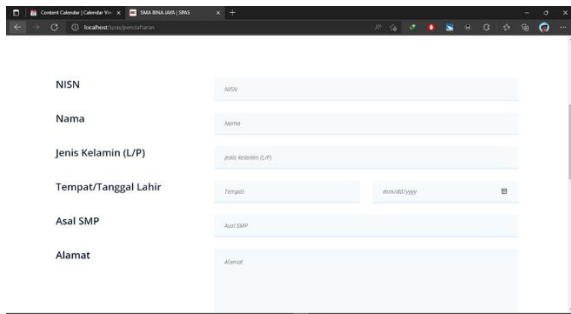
Content Calendar | Calendar Vi... ×
SMA BINA JAYA | SPNS ×
+
localhost/spns/pendaftaran

NISN
NISN

Nama
Nama

Jenis Kelamin (L/P)
Jenis Kelamin (L/P)

Tempat/Tanggal Lahir
Tempat
mm/dd/yyyy

Asal SMP
Asal SMP

Alamat
Alamat